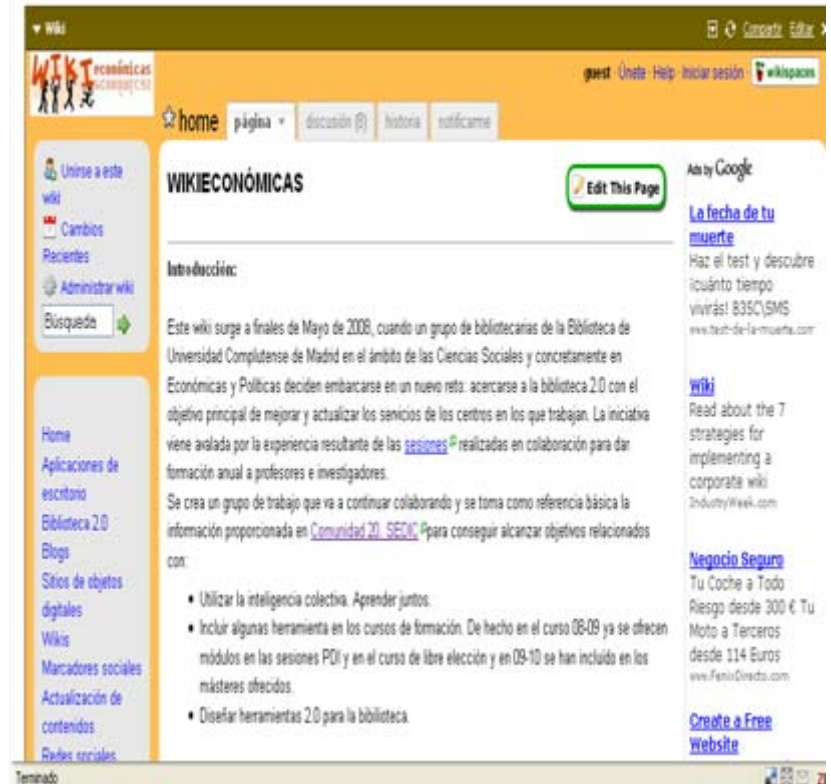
▾ Wiki

Compartir Editar

WIKI económicas

guest Únete · Help · Iniciar sesión wikispaces

home página ▾ discusión (8) historia notifícame

Unirse a este wiki

Cambios Recientes

Administrar wiki

Búsqueda

Home
Aplicaciones de escritorio
Biblioteca 2.0
Blogs
Sitios de objetos digitales
Wikis
Marcadores sociales
Actualización de contenidos
Redes sociales

WIKIECONÓMICAS

Edit This Page

Introducción:

Este wiki surge a finales de Mayo de 2008, cuando un grupo de bibliotecarias de la Biblioteca de Universidad Complutense de Madrid en el ámbito de las Ciencias Sociales y concretamente en Económicas y Políticas deciden embarcarse en un nuevo reto: acercarse a la biblioteca 2.0 con el objetivo principal de mejorar y actualizar los servicios de los centros en los que trabajan. La iniciativa viene avalada por la experiencia resultante de las sesiones realizadas en colaboración para dar formación anual a profesores e investigadores.

Se crea un grupo de trabajo que va a continuar colaborando y se toma como referencia básica la información proporcionada en Comunidad 20. SEDIC para conseguir alcanzar objetivos relacionados con:

• Utilizar la inteligencia colectiva. Aprender juntos.
• Incluir algunas herramienta en los cursos de formación. De hecho en el curso 08-09 ya se ofrecen módulos en las sesiones PDI y en el curso de libre elección y en 09-10 se han incluido en los másteres ofrecidos.
• Diseñar herramientas 2.0 para la biblioteca.

Ads by Google

La fecha de tu muerte
Haz el test y descubre ¡cuánto tiempo vivirás! 835C\SMS
www.test-de-la-muerte.com

Wiki
Read about the 7 strategies for implementing a corporate wiki
IndustryWeek.com

Negocio Seguro
Tu Coche a Todo Riesgo desde 300 € Tu Moto a Terceros desde 114 Euros
www.FenixDirecto.com

Create a Free Website

Terminado